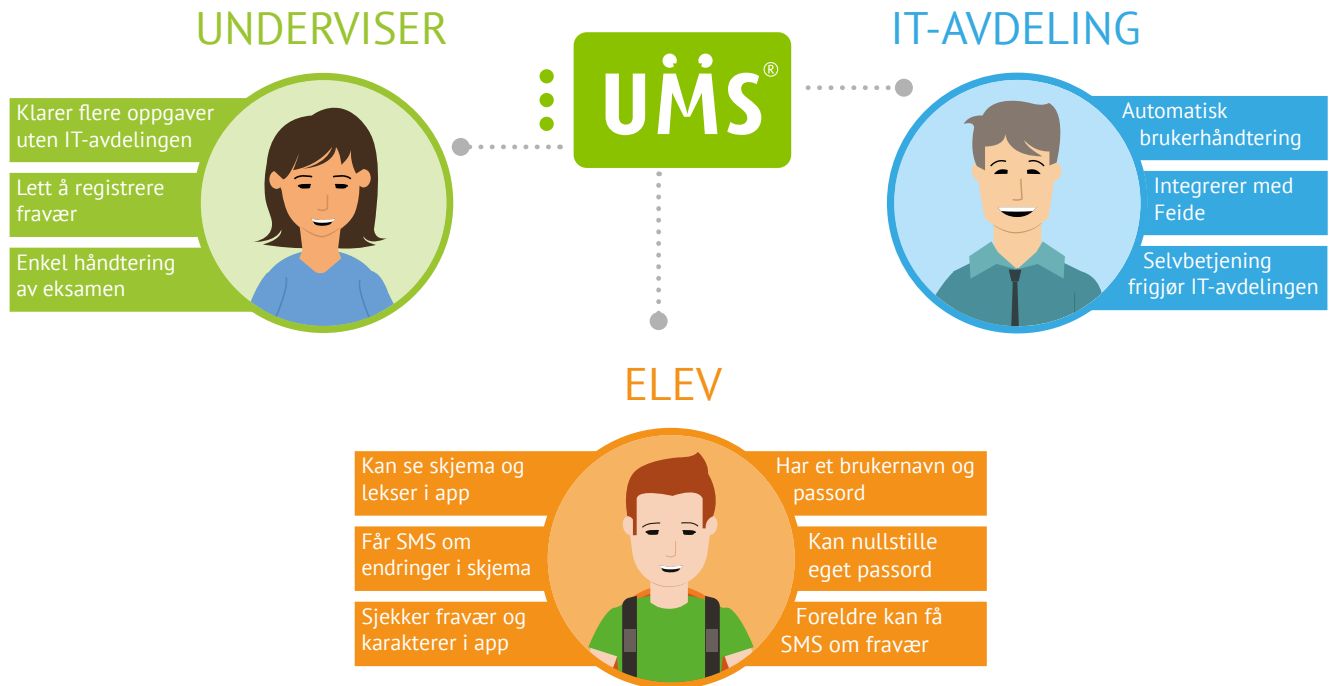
UNDERVISER

UMS®

IT-AVDELING

Klarer flere oppgaver uten IT-avdelingen

Lett å registrere fravær

Enkel håndtering av eksamen

Automatisk brukerhåndtering

Integrerer med Feide

Selvbetjening frigjør IT-avdelingen

ELEV

Kan se skjema og lekser i app

Får SMS om endringer i skjema

Sjekker fravær og karakterer i app

Har et brukernavn og passord

Kan nullstille eget passord

Foreldre kan få SMS om fravær